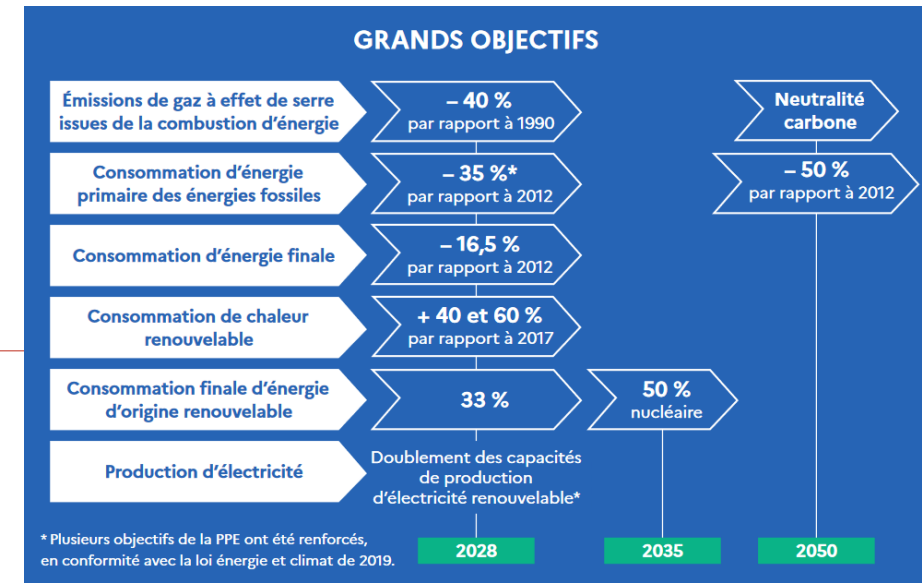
GRANDS OBJECTIFS

Émissions de gaz à effet de serre issues de la combustion d'énergie

– 40 % par rapport à 1990

Neutralité carbone

Consommation d'énergie primaire des énergies fossiles

– 35 %* par rapport à 2012

– 50 % par rapport à 2012

Consommation d'énergie finale

– 16,5 % par rapport à 2012

Consommation de chaleur renouvelable

+ 40 et 60 % par rapport à 2017

Consommation finale d'énergie d'origine renouvelable

33 %

50 % nucléaire

Production d'électricité

Doublement des capacités de production d'électricité renouvelable*

* Plusieurs objectifs de la PPE ont été renforcés, en conformité avec la loi énergie et climat de 2019.

2028

2035

2050